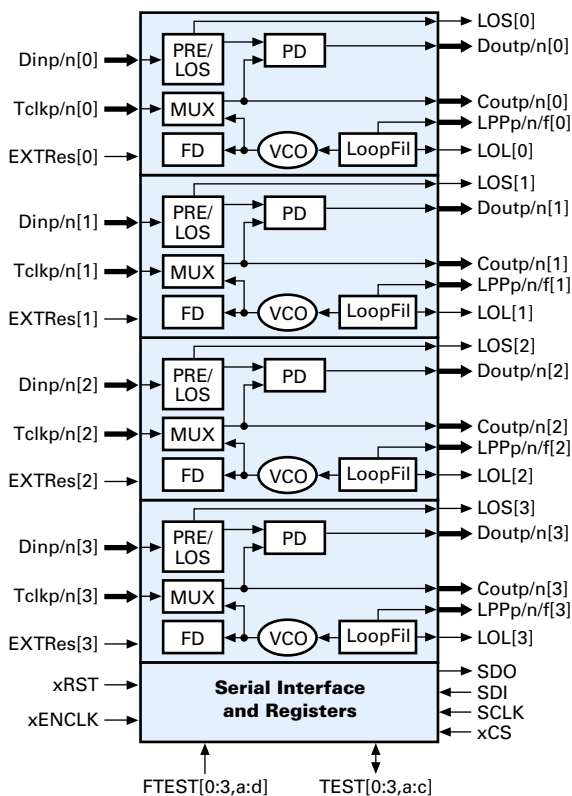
LOS[0]
Dinp/n[0]
PRE/LOS
PD
Doutp/n[0]
Tclkp/n[0]
MUX
Coutp/n[0]
LPPp/n/f[0]
EXTRes[0]
FD
VCO
LoopFil
LOL[0]

LOS[1]
Dinp/n[1]
PRE/LOS
PD
Doutp/n[1]
Tclkp/n[1]
MUX
Coutp/n[1]
LPPp/n/f[1]
EXTRes[1]
FD
VCO
LoopFil
LOL[1]

LOS[2]
Dinp/n[2]
PRE/LOS
PD
Doutp/n[2]
Tclkp/n[2]
MUX
Coutp/n[2]
LPPp/n/f[2]
EXTRes[2]
FD
VCO
LoopFil
LOL[2]

LOS[3]
Dinp/n[3]
PRE/LOS
PD
Doutp/n[3]
Tclkp/n[3]
MUX
Coutp/n[3]
LPPp/n/f[3]
EXTRes[3]
FD
VCO
LoopFil
LOL[3]

xRST
Serial Interface and Registers
SDO
SDI
SCLK
xENCLK
xCS
FTEST[0:3,a:d]
TEST[0:3,a:c]